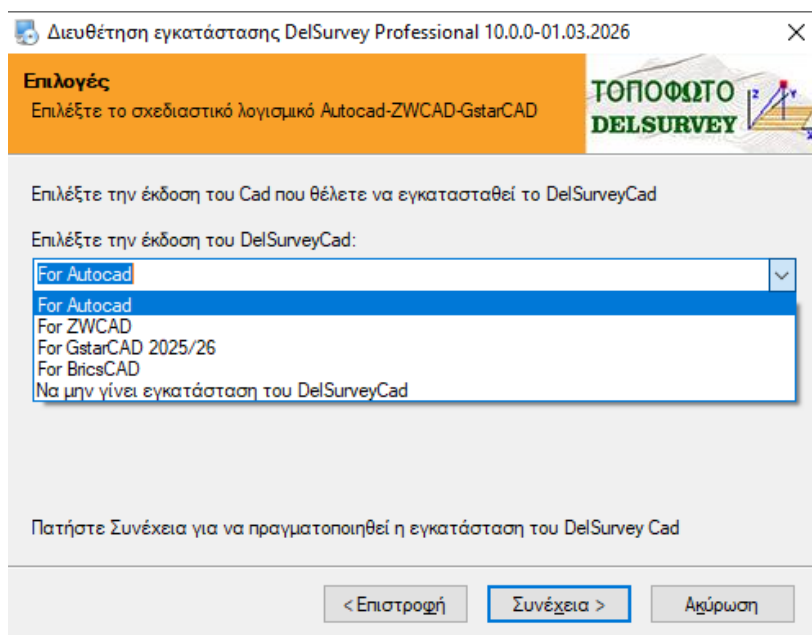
Διευθέτηση εγκατάστασης DelSurvey Professional 10.0.0-01.03.2026

Επιλογές
Επιλέξτε το σχεδιαστικό λογισμικό Autocad-ZWCAD-GstarCAD

ΤΟΠΟΦΩΤΟ
DELSURVEY

Επιλέξτε την έκδοση του Cad που θέλετε να εγκατασταθεί το DelSurveyCad

Επιλέξτε την έκδοση του DelSurveyCad:

For Autocad

For Autocad
For ZWCAD
For GstarCAD 2025/26
For BricsCAD
Να μην γίνει εγκατάσταση του DelSurveyCad

Πατήστε Συνέχεια για να πραγματοποιηθεί η εγκατάσταση του DelSurvey Cad

< Επιστροφή
Συνέχεια >
Ακύρωση